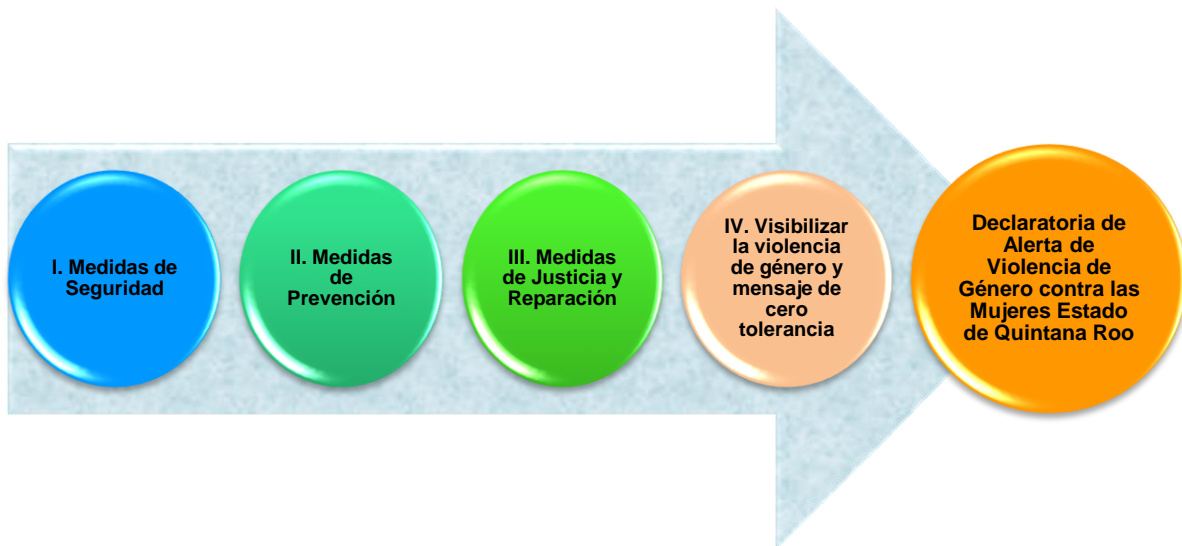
I. Medidas de Seguridad

II. Medidas de Prevención

III. Medidas de Justicia y Reparación

IV. Visibilizar la violencia de género y mensaje de cero tolerancia

Declaratoria de Alerta de Violencia de Género contra las Mujeres Estado de Quintana Roo